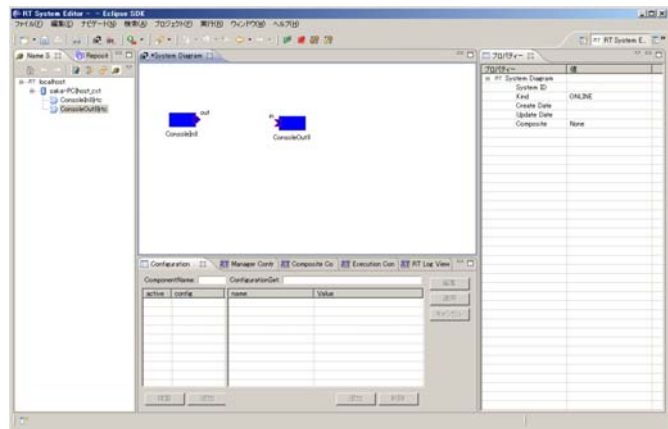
RT System Editor - - Eclipse SDK

ファイル(F) 編集(E) ナビゲート(N) 検索(A) プロジェクト(P) 実行(R) ウィンドウ(W) ヘルプ(H)

RT System E...

Name S... Reposit...

RT localhost
sakai-PC|host_cxt
ConsoleIn0.rtc
ConsoleOut0.rtc

*System Diagram

out
ConsoleIn0
in
ConsoleOut0

Configuration | Manager Contr | Composite Co | Execution Con | RT Log View

ComponentName: ConfigurationSet:

| active | config |
|---|---|

| name | Value |
|---|---|

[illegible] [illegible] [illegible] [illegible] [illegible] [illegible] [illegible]

プロパティー

| プロパティー | 値 |
|---|---|
| RT System Diagram | |
| System ID | |
| Kind | ONLINE |
| Create Date | |
| Update Date | |
| Composite | None |